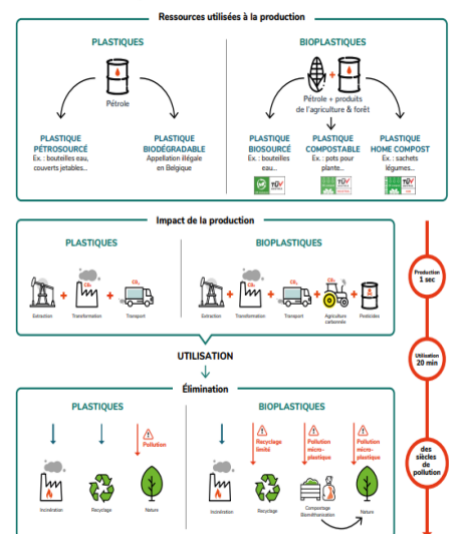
Ressources utilisées à la production

PLASTIQUES

Pétrole

PLASTIQUE PÉTROSOURCÉ
Ex. : bouteilles eau, couverts jetables...

PLASTIQUE BIODÉGRADABLE
Appellation illégale en Belgique

BIOPLASTIQUES

Pétrole + produits de l'agriculture & forêt

PLASTIQUE BIOSOURCÉ
Ex. : bouteilles eau...

PLASTIQUE COMPOSTABLE
Ex. : pots pour plante...

PLASTIQUE HOME COMPOST
Ex. : sachets légumes...

Impact de la production

PLASTIQUES

Extraction + Transformation + Transport

$CO_2$

BIOPLASTIQUES

Extraction + Transformation + Transport + Agriculture carbonnée + Pesticides

$CO_2$

Production 1 sec

UTILISATION

Utilisation 20 min

Élimination

PLASTIQUES

Pollution

Incinération Recyclage Nature

BIOPLASTIQUES

Recyclage limité

Pollution micro-plastique

Pollution micro-plastique

Incinération Recyclage Compostage Biométhanisation Nature

des siècles de pollution